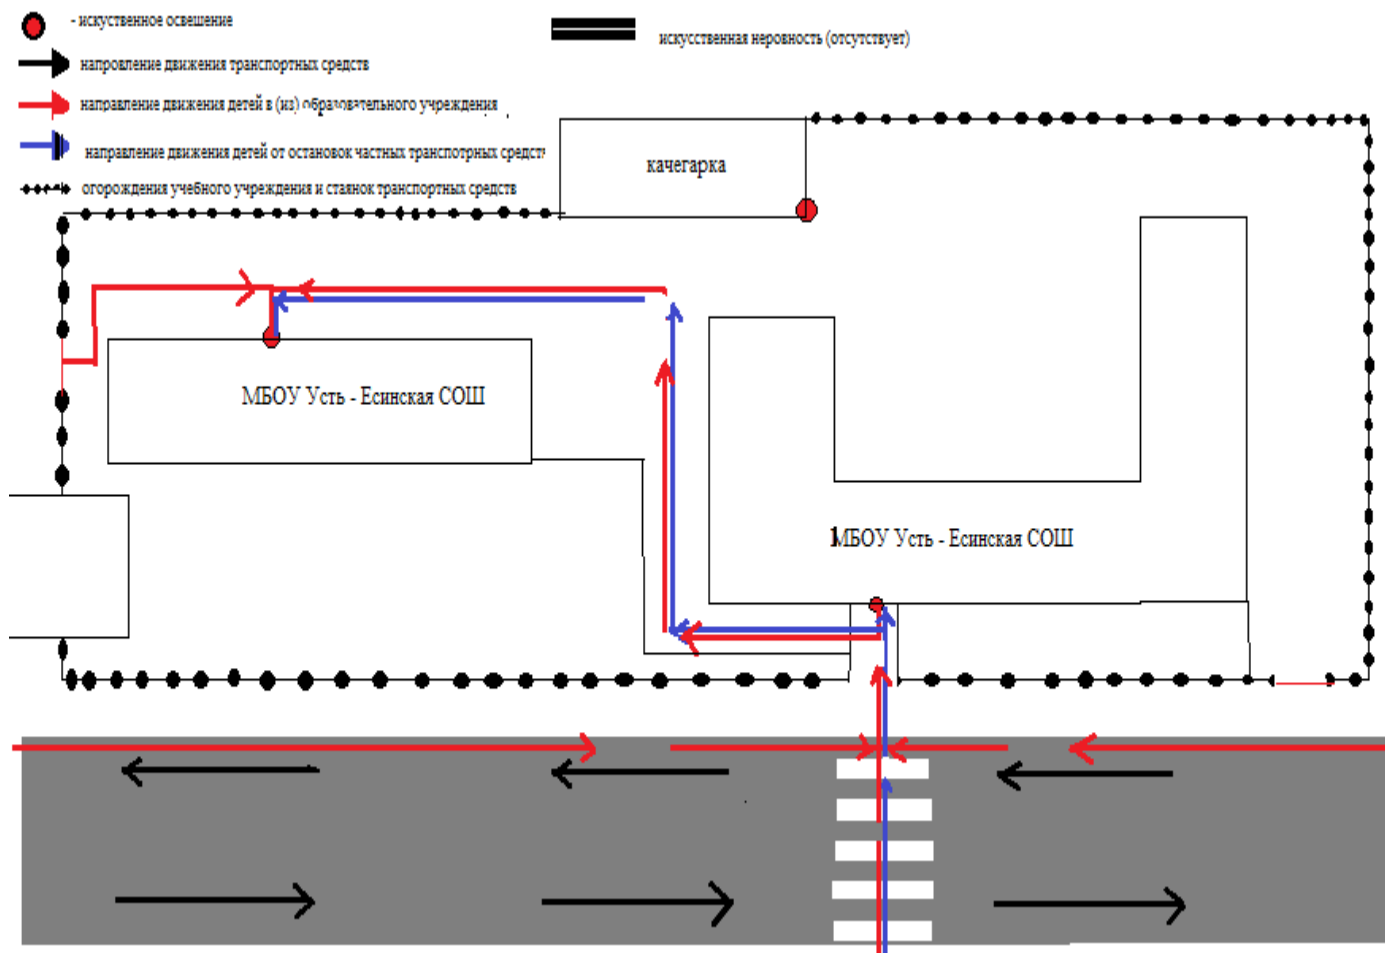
- искуственное освешение

искусственная неровность (отсутствует)

напровление движения транспортных средств

направление движения детей в (из) образовательного учреждения

направление движения детей от остановок частных транспотрных средств

огорождения учебного учреждения и стаянок транспортных средств

качегарка

МБОУ Усть - Есинская СОШ

1МБОУ Усть - Есинская СОШ